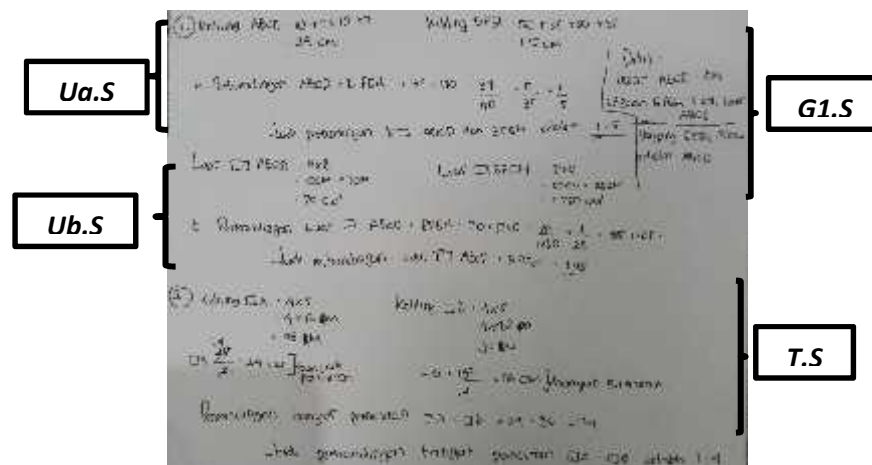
Ua.S

G1.S

Ub.S

T.S

1) keliling ABCD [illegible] 25 cm

keliling EFGH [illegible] 5 cm

a. Perbandingan ABCD : EFGH = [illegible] $\frac{25}{100}$ = $\frac{5}{25}$ = $\frac{1}{5}$

Jadi perbandingan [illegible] ABCD dan EFGH adalah 1 : 5

Diket : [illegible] ABCD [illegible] EFGH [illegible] Ditanya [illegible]

Luas ABCD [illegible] = 25 cm²

Luas EFGH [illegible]

b. Perbandingan Luas ABCD : EFGH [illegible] $\frac{25}{625}$ = $\frac{1}{25}$ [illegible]

Jadi perbandingan Luas ABCD : EFGH = 1 : 25

2) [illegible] = 4 × 5 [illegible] = 20 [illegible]

Keliling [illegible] = 4 × 5 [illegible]

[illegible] $\frac{20}{4}$ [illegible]

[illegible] $\frac{16}{4}$ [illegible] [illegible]

Perbandingan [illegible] 20 : 36 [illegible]

Jadi perbandingan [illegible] adalah 1 : 4